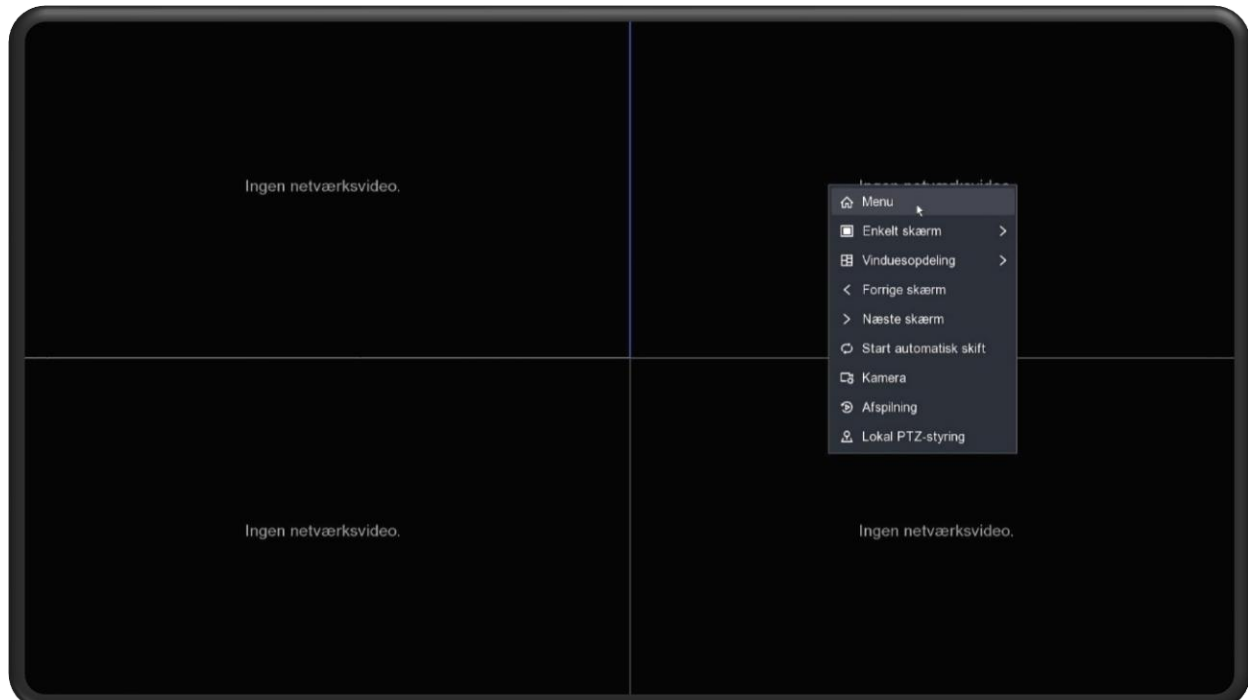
Ingen netværksvideo.

Ingen netværksvideo.

Menu
Enkelt skærm >
Vinduesopdeling >
< Forrige skærm
> Næste skærm
Start automatisk skift
Kamera
Afspilning
Lokal PTZ-styring

Ingen netværksvideo.

Ingen netværksvideo.